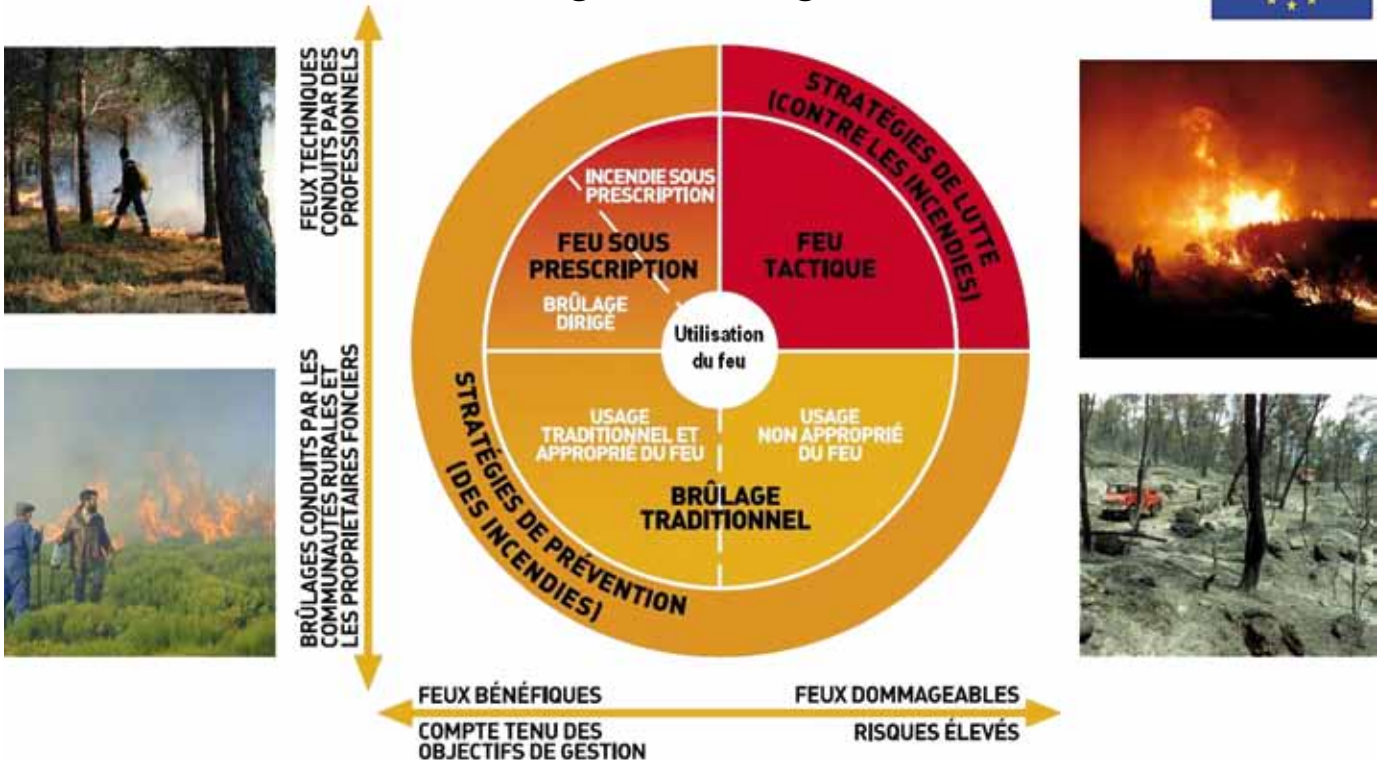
FEUX TECHNIQUES CONDUITS PAR DES PROFESSIONNELS

BRÛLAGES CONDUITS PAR LES COMMUNAUTÉS RURALES ET LES PROPRIÉTAIRES FONCIERS

STRATÉGIES DE LUTTE (CONTRE LES INCENDIES)

INCENDIE SOUS PRESCRIPTION

FEU SOUS PRESCRIPTION

BRÛLAGE DIRIGÉ

FEU TACTIQUE

Utilisation du feu

USAGE TRADITIONNEL ET APPROPRIÉ DU FEU

USAGE NON APPROPRIÉ DU FEU

BRÛLAGE TRADITIONNEL

STRATÉGIES DE PRÉVENTION (DES INCENDIES)

FEUX BÉNÉFIQUES

COMPTE TENU DES OBJECTIFS DE GESTION

FEUX DOMMAGEABLES

RISQUES ÉLEVÉS